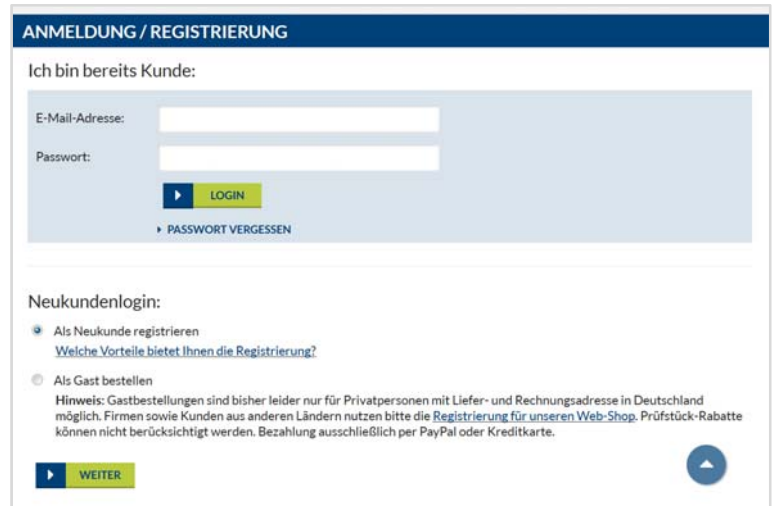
ANMELDUNG / REGISTRIERUNG

Ich bin bereits Kunde:

E-Mail-Adresse:

Passwort:

LOGIN

PASSWORT VERGESSEN

Neukundenlogin:

Als Neukunde registrieren

Welche Vorteile bietet Ihnen die Registrierung?

Als Gast bestellen

Hinweis: Gastbestellungen sind bisher leider nur für Privatpersonen mit Liefer- und Rechnungsadresse in Deutschland möglich. Firmen sowie Kunden aus anderen Ländern nutzen bitte die Registrierung für unseren Web-Shop. Prüfstück-Rabatte können nicht berücksichtigt werden. Bezahlung ausschließlich per PayPal oder Kreditkarte.

WEITER